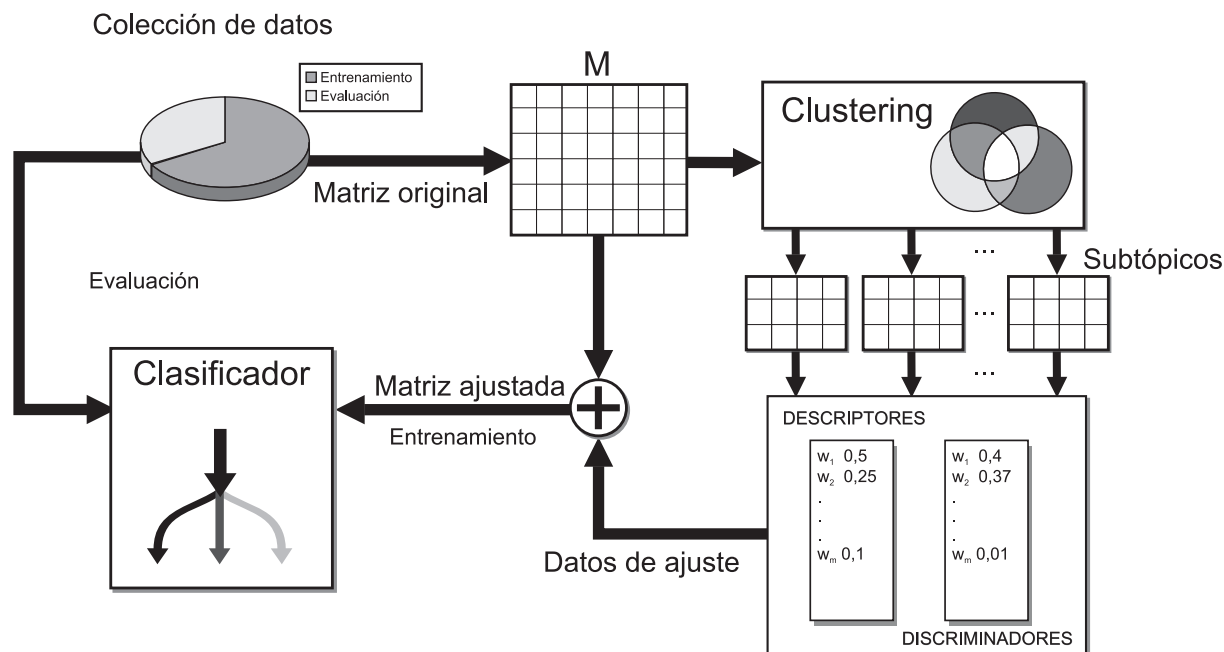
Colección de datos

Entrenamiento
Evaluación

M

Clustering

Matriz original

...

Subtópicos

Evaluación

...

Clasificador

Matriz ajustada

...

Entrenamiento

DESCRIPTORES

$w_1$ 0,5
$w_2$ 0,25
.
.
.
$w_m$ 0,1

$w_1$ 0,4
$w_2$ 0,37
.
.
.
$w_m$ 0,01

Datos de ajuste

DISCRIMINADORES